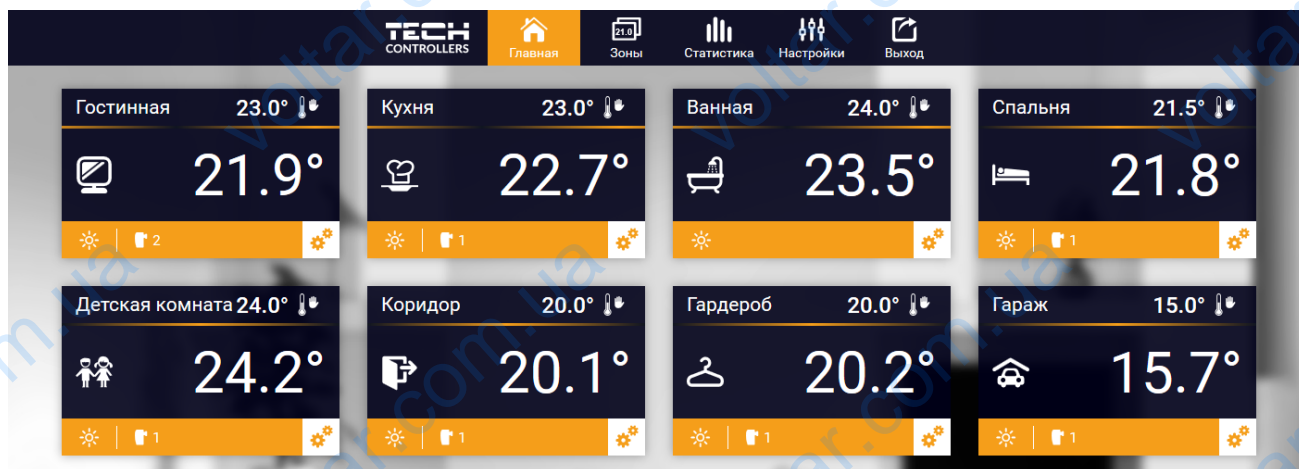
TECH CONTROLLERS

Главная

21.0 Зоны

Статистика

Настройки

Выход

Гостинная 23.0°

21.9°

2

Кухня 23.0°

22.7°

1

Ванная 24.0°

23.5°

Спальня 21.5°

21.8°

1

Детская комната 24.0°

24.2°

1

Коридор 20.0°

20.1°

1

Гардероб 20.0°

20.2°

1

Гараж 15.0°

15.7°

1

voltar.com.ua